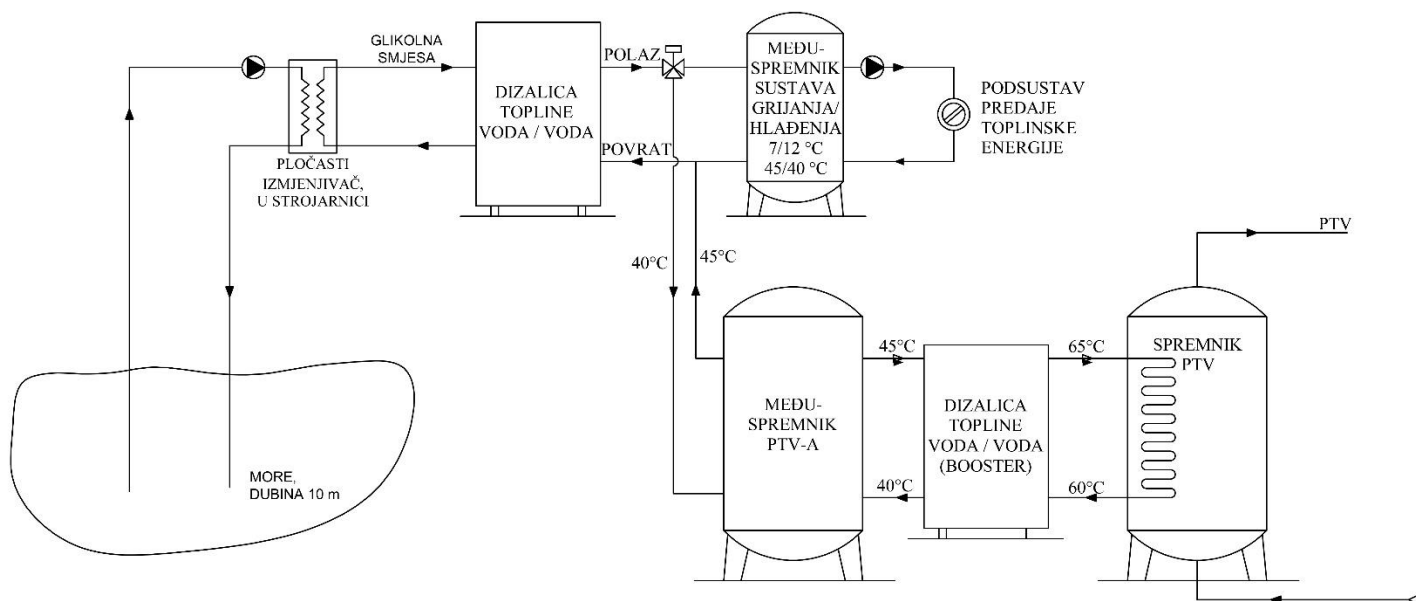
GLIKOLNA SMJESA

DIZALICA TOPLINE VODA / VODA

POLAZ

POVRAT

MEĐU-SPREMNIK SUSTAVA GRIJANJA/ HLAĐENJA 7/12 °C 45/40 °C

PODSUSTAV PREDAJE TOPLINSKE ENERGIJE

PLOČASTI IZMJENJIVAČ, U STROJARNICI

40°C

45°C

PTV

MEĐU-SPREMNIK PTV-A

45°C

DIZALICA TOPLINE VODA / VODA (BOOSTER)

65°C

SPREMNIK PTV

40°C

60°C

MORE, DUBINA 10 m